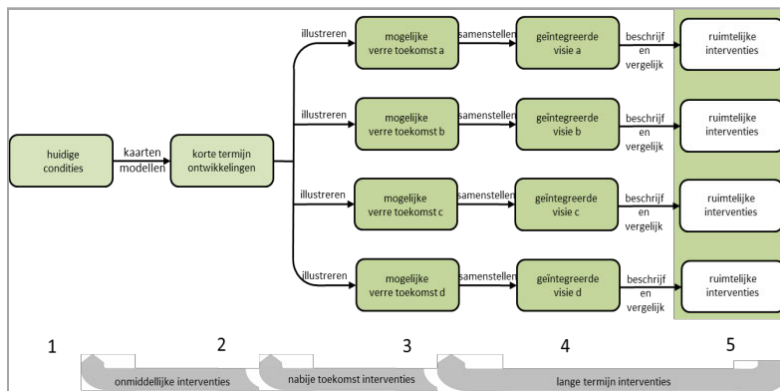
huidige condities

kaarten
modellen

korte termijn ontwikkelingen

illustreren

mogelijke verre toekomst a

samenstellen

geïntegreerde visie a

beschrijf en vergelijk

ruimtelijke interventies

illustreren

mogelijke verre toekomst b

samenstellen

geïntegreerde visie b

beschrijf en vergelijk

ruimtelijke interventies

illustreren

mogelijke verre toekomst c

samenstellen

geïntegreerde visie c

beschrijf en vergelijk

ruimtelijke interventies

illustreren

mogelijke verre toekomst d

samenstellen

geïntegreerde visie d

beschrijf en vergelijk

ruimtelijke interventies

1

2

3

4

5

onmiddellijke interventies

nabije toekomst interventies

lange termijn interventies